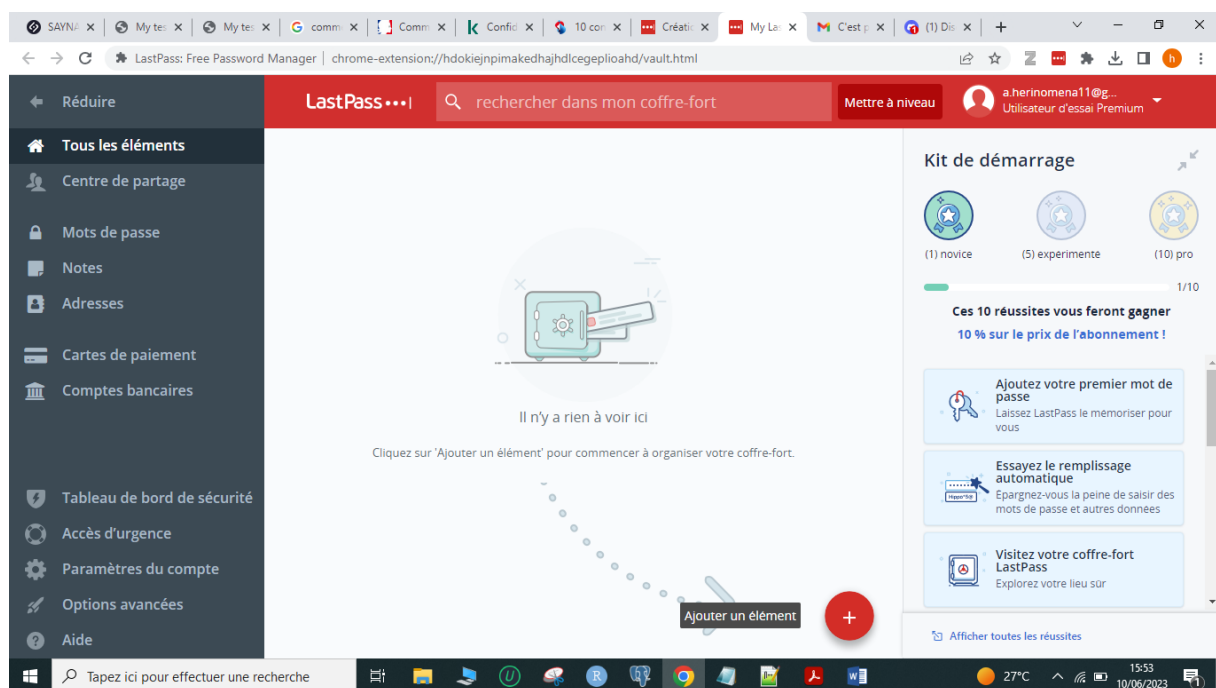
SAYNA | My tes | My tes | comm | Comm | Confi | 10 con | Créatio | My La | C'est p | (1) Dis | +

LastPass: Free Password Manager | chrome-extension://hdokiejnpimakedhajhdlcegeplioahd/vault.html

Réduire

LastPass•••|

rechercher dans mon coffre-fort

Mettre à niveau

a.herinomena11@g...
Utilisateur d'essai Premium

Tous les éléments
Centre de partage
Mots de passe
Notes
Adresses
Cartes de paiement
Comptes bancaires
Tableau de bord de sécurité
Accès d'urgence
Paramètres du compte
Options avancées
Aide

Il n'y a rien à voir ici

Cliquez sur 'Ajouter un élément' pour commencer à organiser votre coffre-fort.

Ajouter un élément

+

Kit de démarrage

(1) novice
(5) experimente
(10) pro

1/10

Ces 10 réussites vous feront gagner
10 % sur le prix de l'abonnement !

Ajoutez votre premier mot de passe
Laissez LastPass le mémoriser pour vous

Essayez le remplissage automatique
Epargnez-vous la peine de saisir des mots de passe et autres données

Visitez votre coffre-fort LastPass
Explorez votre lieu sûr

Afficher toutes les réussites

Tapez ici pour effectuer une recherche

27°C

15:53
10/06/2023